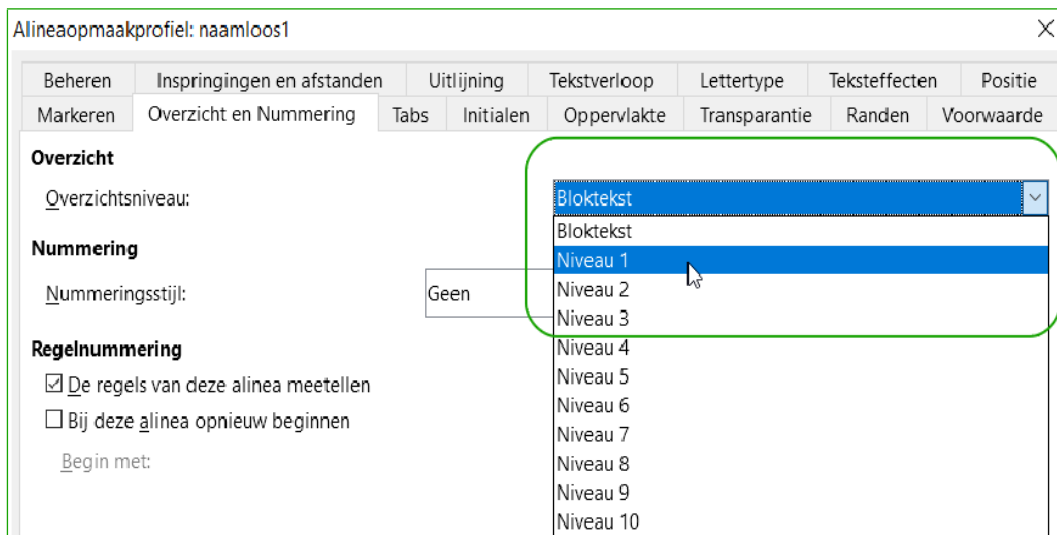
Alineaopmaakprofiel: naamloos1

Beheren | Inspringingen en afstanden | Uitlijning | Tekstverloop | Lettertype | Teksteffecten | Positie

Markeren | Overzicht en Nummering | Tabs | Initialen | Oppervlakte | Transparantie | Randen | Voorwaarde

Overzicht

Overzichtsniveau: Bloktekst

Bloktekst
Niveau 1
Niveau 2
Niveau 3
Niveau 4
Niveau 5
Niveau 6
Niveau 7
Niveau 8
Niveau 9
Niveau 10

Nummering

Nummeringsstijl: Geen

Regelnummering

☑ De regels van deze alinea meetellen

☐ Bij deze alinea opnieuw beginnen

Begin met: